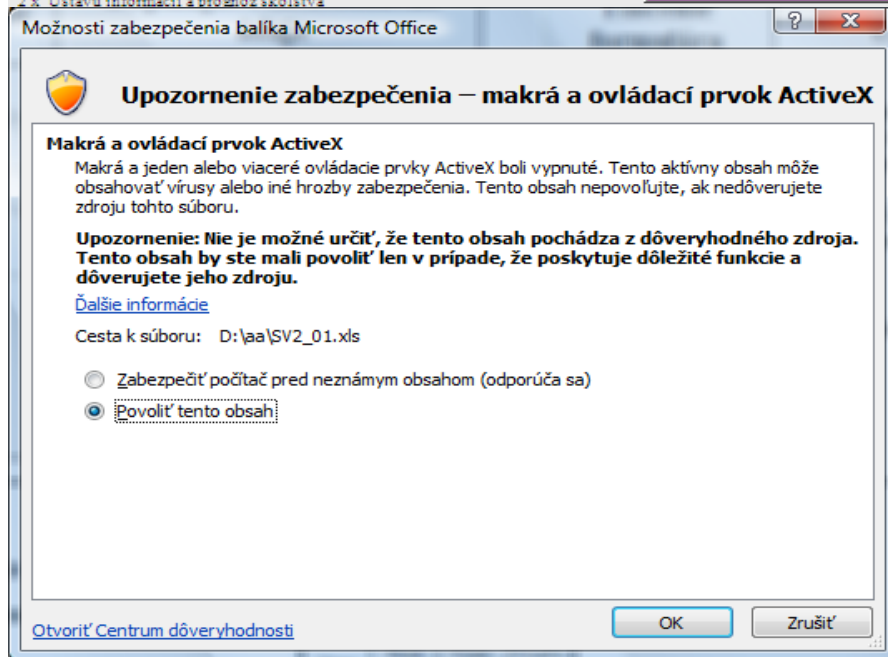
2 X Ústavu informácií a prognóz školstva

Možnosti zabezpečenia balíka Microsoft Office

?

X

Upozornenie zabezpečenia – makrá a ovládací prvok ActiveX

Makrá a ovládací prvok ActiveX

Makrá a jeden alebo viaceré ovládacie prvky ActiveX boli vypnuté. Tento aktívny obsah môže obsahovať vírusy alebo iné hrozby zabezpečenia. Tento obsah nepovoľujte, ak nedôverujete zdroju tohto súboru.

Upozornenie: Nie je možné určiť, že tento obsah pochádza z dôveryhodného zdroja. Tento obsah by ste mali povoliť len v prípade, že poskytuje dôležité funkcie a dôverujete jeho zdroju.

Ďalšie informácie

Cesta k súboru: D:\aa\SV2_01.xls

Zabezpečiť počítač pred neznámym obsahom (odporúča sa)

Povoliť tento obsah

Otvoriť Centrum dôveryhodnosti

OK

Zrušiť